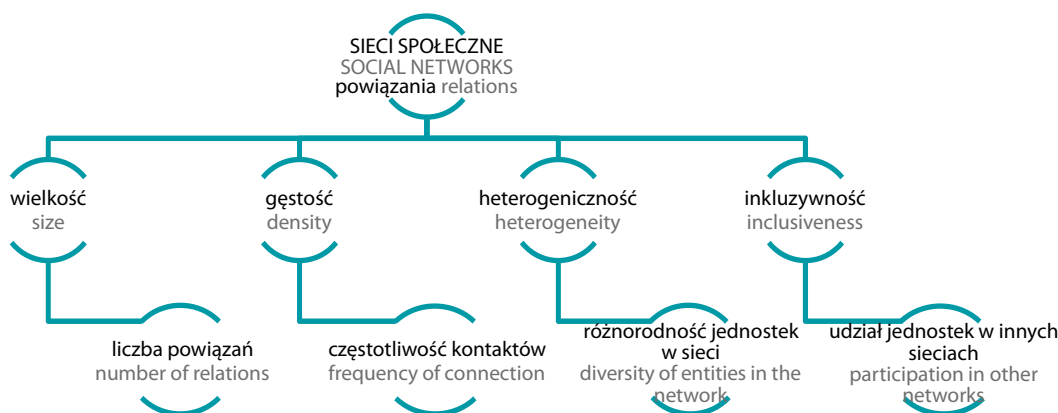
SIECI SPOŁECZNE
SOCIAL NETWORKS
powiązania relations

wielkość
size

gęstość
density

heterogeniczność
heterogeneity

inkluzywność
inclusiveness

liczba powiązań
number of relations

częstotliwość kontaktów
frequency of connection

różnorodność jednostek w sieci
diversity of entities in the network

udział jednostek w innych sieciach
participation in other networks